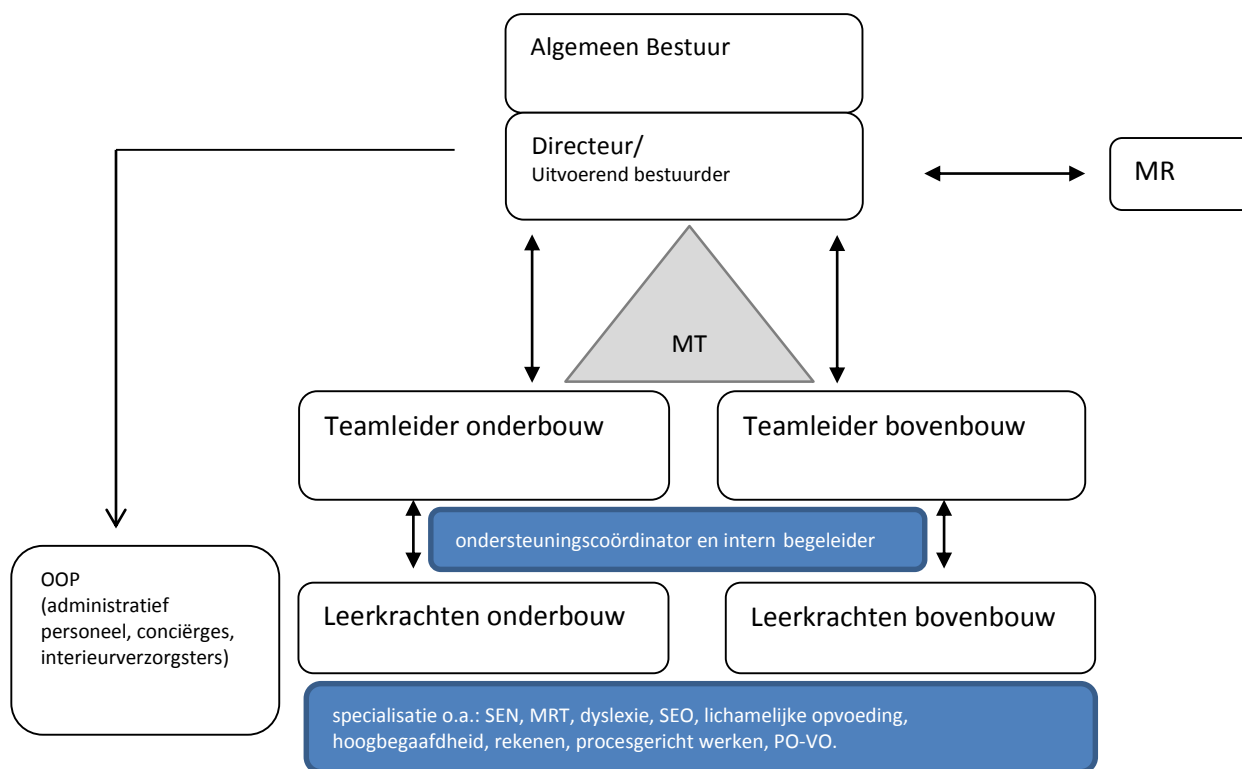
Algemeen Bestuur

Directeur/
Uitvoerend bestuurder

MR

MT

Teamleider onderbouw

Teamleider bovenbouw

ondersteuningscoördinator en intern begeleider

OOP
(administratief personeel, conciërges, interieurverzorgsters)

Leerkrachten onderbouw

Leerkrachten bovenbouw

specialisatie o.a.: SEN, MRT, dyslexie, SEO, lichamelijke opvoeding, hoogbegaafdheid, rekenen, procesgericht werken, PO-VO.